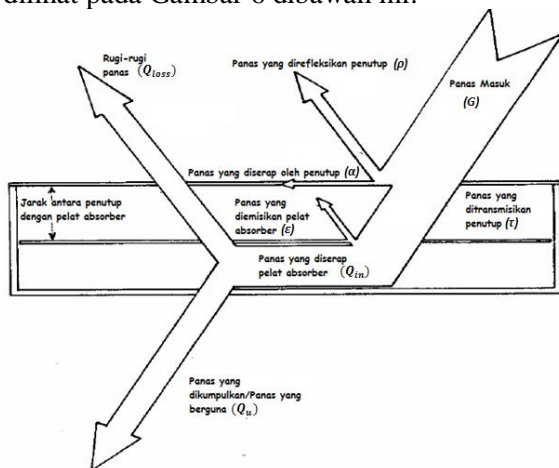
dilihat pada Gambar 6 dibawah ini.

Rugi-rugi panas $(Q_{loss})$

Panas yang direfleksikan penutup $(\rho)$

Panas Masuk $(G)$

Panas yang diserap oleh penutup $(\alpha)$

Jarak antara penutup dengan pelat absorber

Panas yang diemisikan pelat absorber $(\varepsilon)$

Panas yang ditransmisikan penutup $(\tau)$

Panas yang diserap pelat absorber $(Q_{in})$

Panas yang dikumpulkan/Panas yang berguna $(Q_u)$